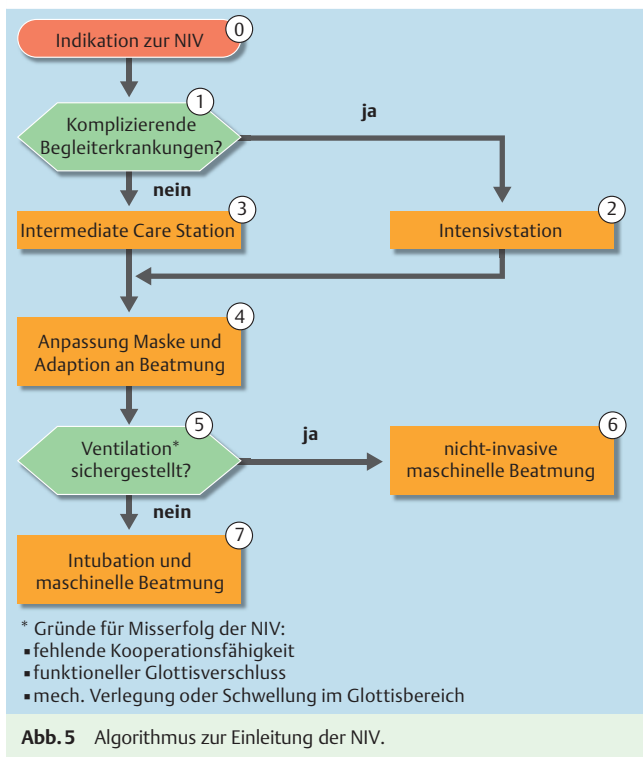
Indikation zur NIV
0

1
Komplizierende Begleiterkrankungen?
ja
nein

3
Intermediate Care Station

2
Intensivstation

4
Anpassung Maske und Adaption an Beatmung

5
Ventilation* sichergestellt?
ja

6
nicht-invasive maschinelle Beatmung

nein

7
Intubation und maschinelle Beatmung

* Gründe für Misserfolg der NIV:
▪ fehlende Kooperationsfähigkeit
▪ funktioneller Glottisverschluss
▪ mech. Verlegung oder Schwellung im Glottisbereich

Abb. 5 Algorithmus zur Einleitung der NIV.